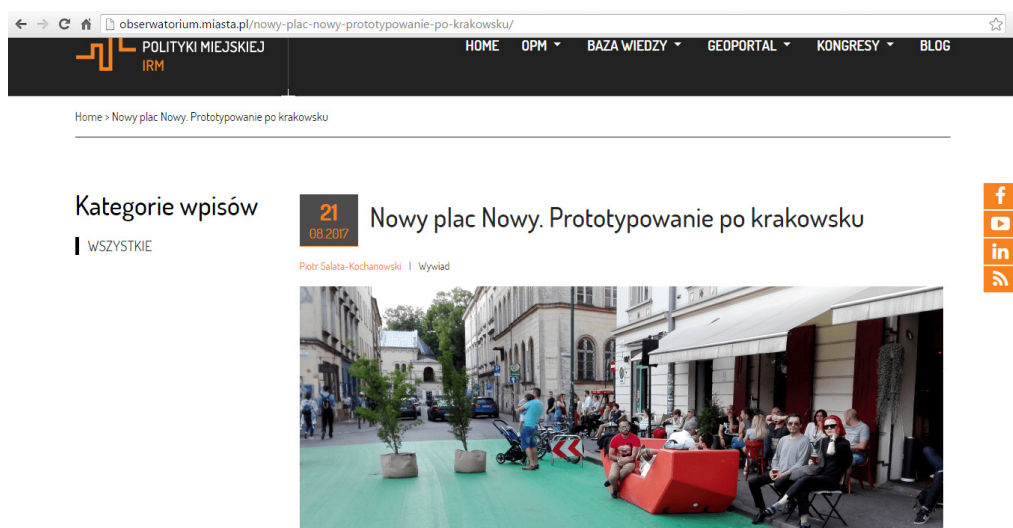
observatorium.miasta.pl/nowy-plac-nowy-prototypowanie-po-krakowsku/

POLITYKI MIEJSKIEJ
IRM

HOME OPM BAZA WIEDZY GEOPORTAL KONGRESY BLOG

Home > Nowy plac Nowy. Prototypowanie po krakowsku

Kategorie wpisów

WSZYSTKIE

21
08.2017

Nowy plac Nowy. Prototypowanie po krakowsku

Piotr Salata-Kochanowski | Wywiad